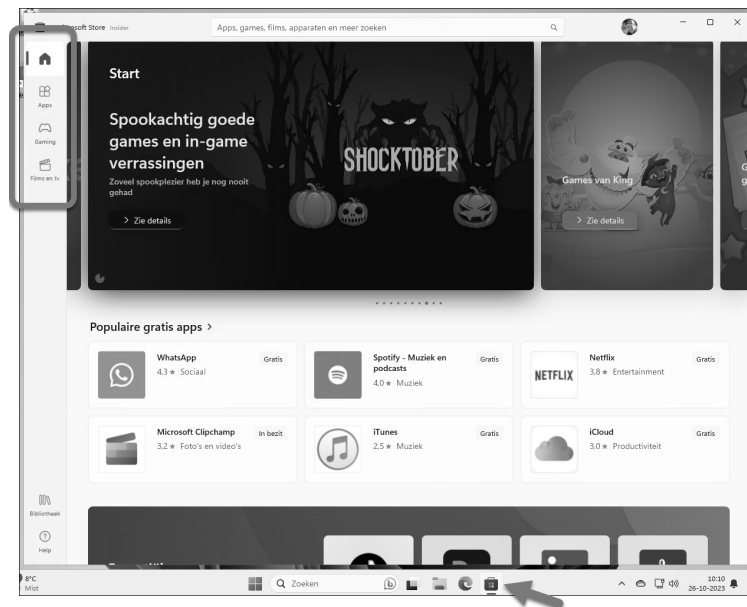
osoft Store Insider

Apps, games, films, apparaten en meer zoeken

Apps
Gaming
Films en tv

Start

Spookachtig goede games en in-game verrassingen

Zoveel spookplezier heb je nog nooit gehad

> Zie details

SHOCKTOBER

Games van King

> Zie details

Populaire gratis apps >

| | | |
|---|---|---|
| WhatsApp 4,3 ★ Sociaal Gratis | Spotify - Muziek en podcasts 4,0 ★ Muziek Gratis | NETFLIX Netflix 3,8 ★ Entertainment Gratis |
| Microsoft Clipchamp 3,2 ★ Foto's en video's In bezit | iTunes 2,5 ★ Muziek Gratis | iCloud 3,0 ★ Productiviteit Gratis |

Bibliotheek
Help

8°C
Mist

Zoeken

10:10
26-10-2023